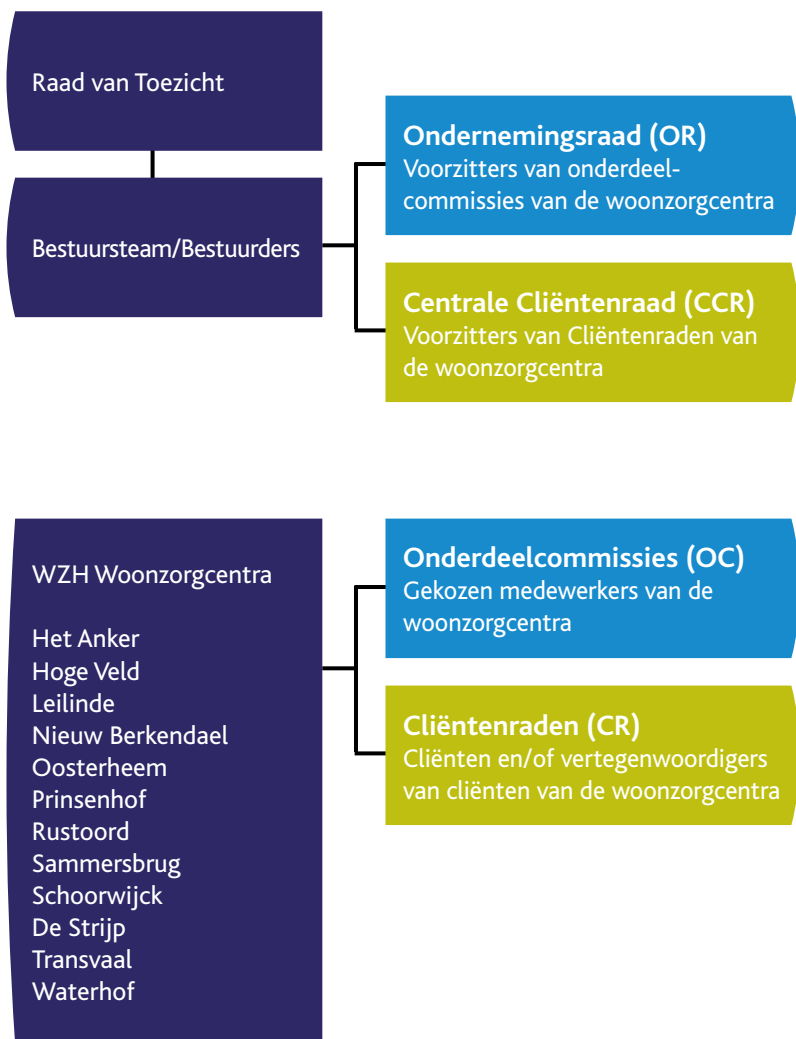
Raad van Toezicht

Bestuursteam/Bestuurders

**Ondernemingsraad (OR)**
Voorzitters van onderdeelcommissies van de woonzorgcentra

**Centrale Cliëntenraad (CCR)**
Voorzitters van Cliëntenraden van de woonzorgcentra

WZH Woonzorgcentra

Het Anker
Hoge Veld
Leilinde
Nieuw Berkendael
Oosterheem
Prinsenhof
Rustoord
Sammersbrug
Schoorwijck
De Strijp
Transvaal
Waterhof

**Onderdeelcommissies (OC)**
Gekozen medewerkers van de woonzorgcentra

**Cliëntenraden (CR)**
Cliënten en/of vertegenwoordigers van cliënten van de woonzorgcentra